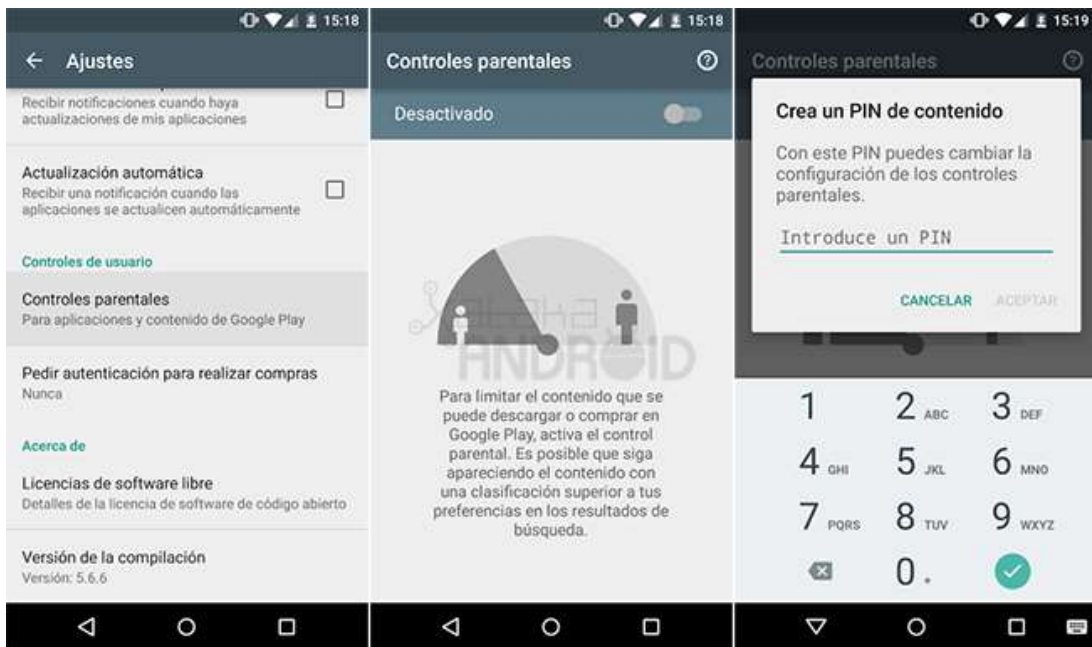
15:18

Ajustes

Recibir notificaciones cuando haya actualizaciones de mis aplicaciones

Actualización automática
Recibir una notificación cuando las aplicaciones se actualicen automáticamente

Controles de usuario

Controles parentales
Para aplicaciones y contenido de Google Play

Pedir autenticación para realizar compras
Nunca

Acerca de

Licencias de software libre
Detalles de la licencia de software de código abierto

Versión de la compilación
Versión: 5.6.6

15:18

Controles parentales

Desactivado

Para limitar el contenido que se puede descargar o comprar en Google Play, activa el control parental. Es posible que siga apareciendo el contenido con una clasificación superior a tus preferencias en los resultados de búsqueda.

ANDROID

15:19

Controles parentales

Crea un PIN de contenido

Con este PIN puedes cambiar la configuración de los controles parentales.

Introduce un PIN

CANCELAR ACEPTAR

1 2 ABC 3 DEF
4 GHI 5 JKL 6 MNO
7 PQRS 8 TUV 9 WXYZ
0 .